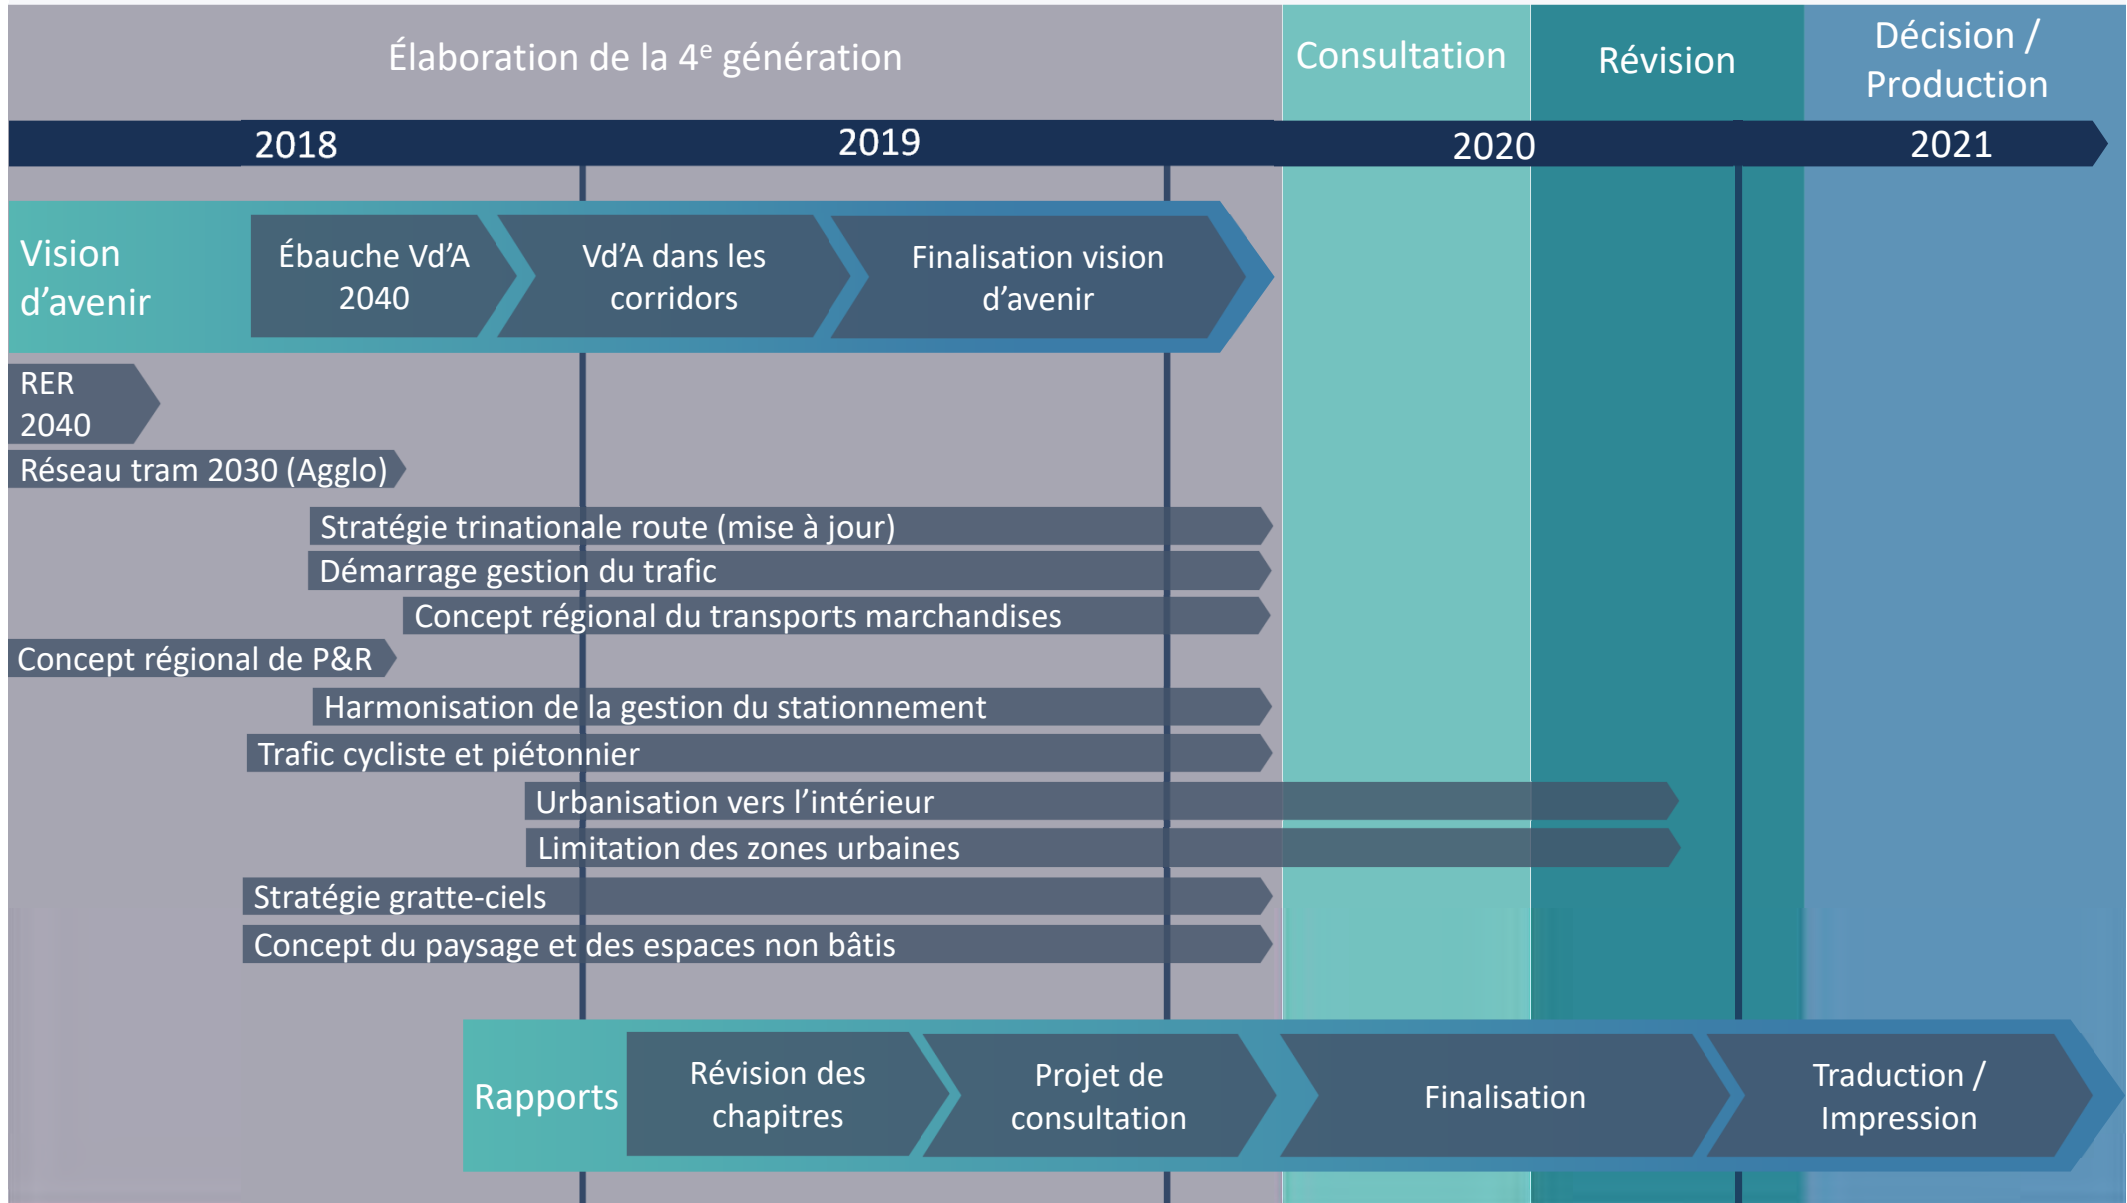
Élaboration de la 4$^{e}$ génération

Consultation

Révision

Décision / Production

2018

2019

2020

2021

Vision d'avenir

Ébauche Vd'A 2040

Vd'A dans les corridors

Finalisation vision d'avenir

RER 2040

Réseau tram 2030 (Agglo)

Stratégie trinationale route (mise à jour)

Démarrage gestion du trafic

Concept régional du transports marchandises

Concept régional de P&R

Harmonisation de la gestion du stationnement

Trafic cycliste et piétonnier

Urbanisation vers l'intérieur

Limitation des zones urbaines

Stratégie gratte-ciels

Concept du paysage et des espaces non bâtis

Rapports

Révision des chapitres

Projet de consultation

Finalisation

Traduction / Impression